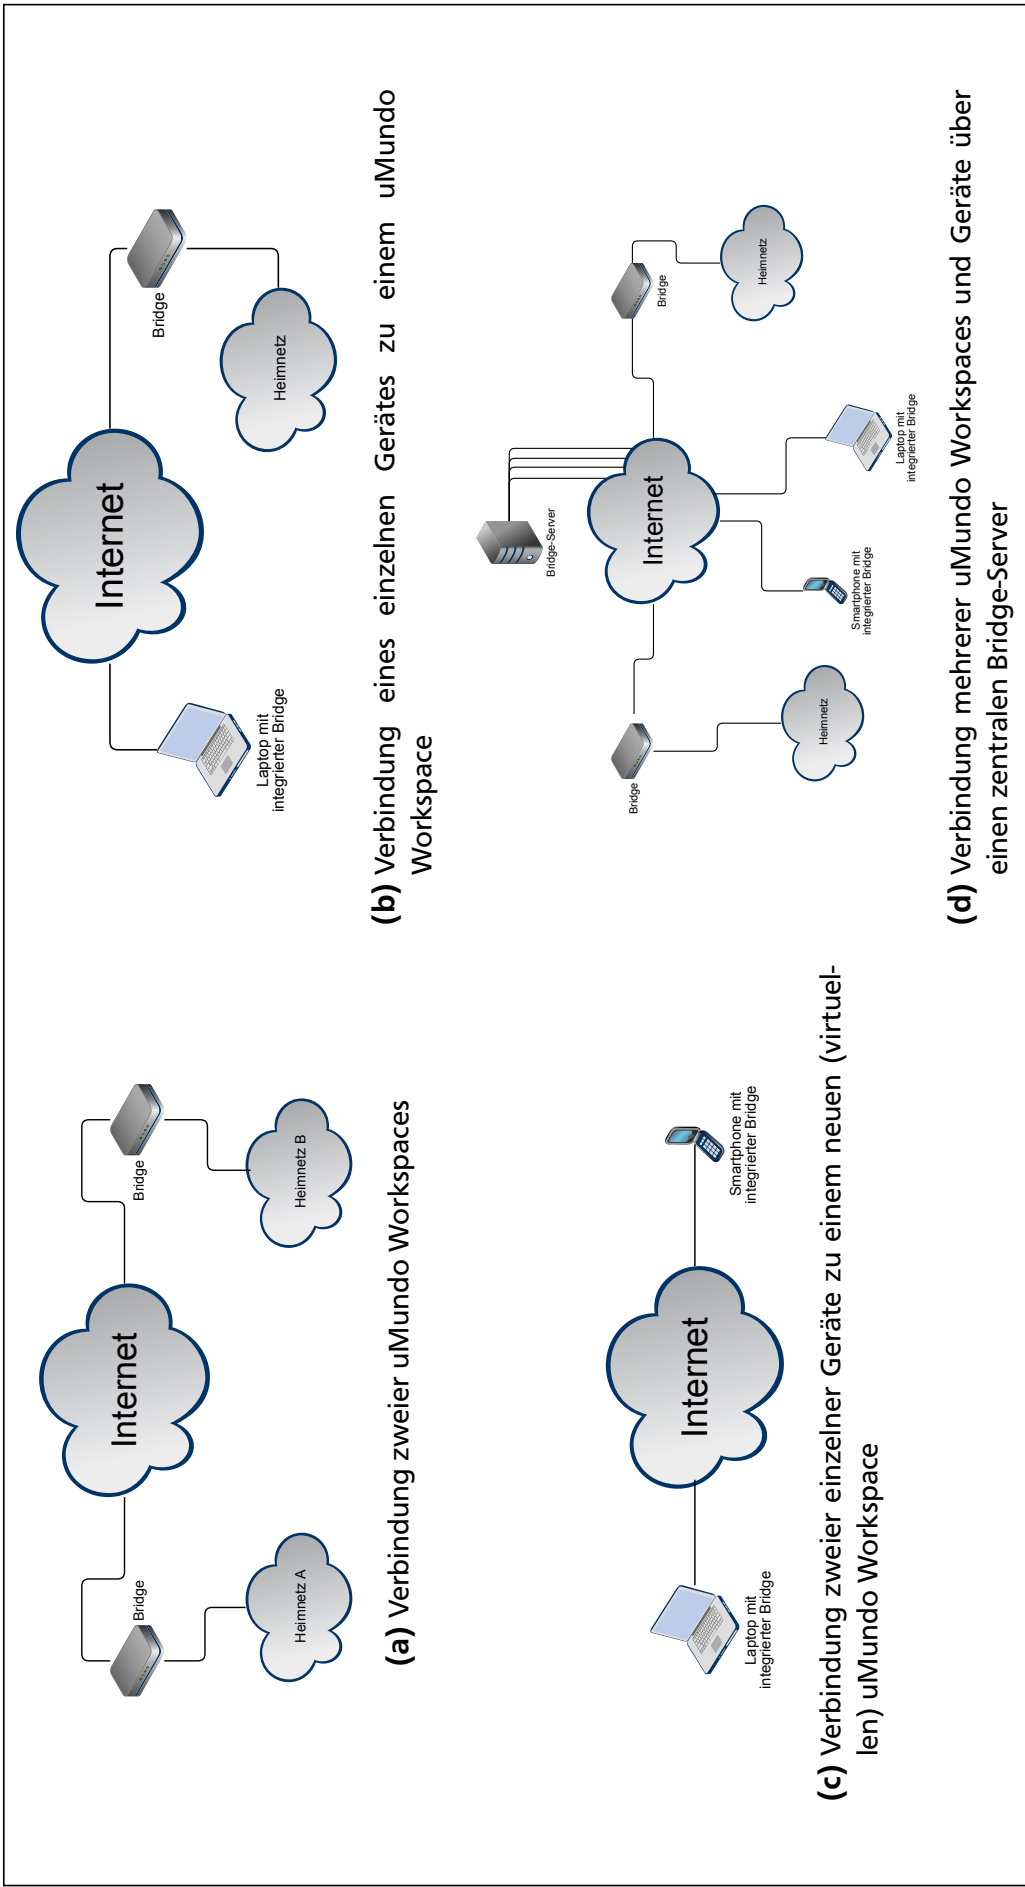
Bridge

Internet

Bridge

Heimnetz A

Heimnetz B

(a) Verbindung zweier uMundo Workspaces

Laptop mit integrierter Bridge

Internet

Smartphone mit integrierter Bridge

(c) Verbindung zweier einzelner Geräte zu einem neuen (virtuellen) uMundo Workspace

Laptop mit integrierter Bridge

Internet

Bridge

Heimnetz

(b) Verbindung eines einzelnen Gerätes zu einem uMundo Workspace

Bridge

Heimnetz

Bridge-Server

Internet

Smartphone mit integrierter Bridge

Laptop mit integrierter Bridge

Bridge

Heimnetz

(d) Verbindung mehrerer uMundo Workspaces und Geräte über einen zentralen Bridge-Server